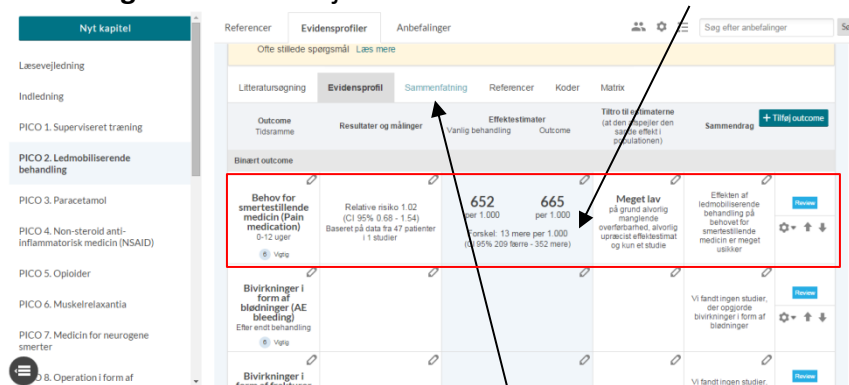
Nyt kapitel

Læsevejledning

Indledning

PICO 1. Superviseret træning

PICO 2. Ledmobiliserende behandling

PICO 3. Paracetamol

PICO 4. Non-steroid anti-inflammatorisk medicin (NSAID)

PICO 5. Opioider

PICO 6. Muskelrelaxantia

PICO 7. Medicin for neurogene smerter

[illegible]O 8. Operation i form af

Referencer | Evidensprofiler | Anbefalinger

Søg efter anbefalinger

Ofte stillede spørgsmål Læs mere

Litteratursøgning | Evidensprofil | Sammenfatning | Referencer | Koder | Matrix

| Outcome Tidsramme | Resultater og målinger | Effektestimater Vanlig behandling Outcome | Tiltro til estimaterne (at den afspejler den sande effekt i populationen) | Sammendrag | + Tilføj outcome |
|---|---|---|---|---|---|
| Binært outcome | | | | | |
| Behov for smertestillende medicin (Pain medication) 0-12 uger 6 Vigtig | Relative risiko 1.02 (CI 95% 0.68 - 1.54) Baseret på data fra 47 patienter i 1 studier | 652 per 1.000 665 per 1.000 Forskel: 13 mere per 1.000 (CI 95% 209 færre - 352 mere) | Meget lav på grund af alvorlig manglende overførbarhed, alvorlig upræcist effektestimat og kun et studie | Effekten af ledmobiliserende behandling på behovet for smertestillende medicin er meget usikker | Review |
| Bivirkninger i form af blødninger (AE bleeding) Efter endt behandling 6 Vigtig | | | | Vi fandt ingen studier, der opgjorde bivirkninger i form af blødninger | Review |
| Bivirkninger i form af frakturer | | | | Vi fandt ingen studier, | Review |